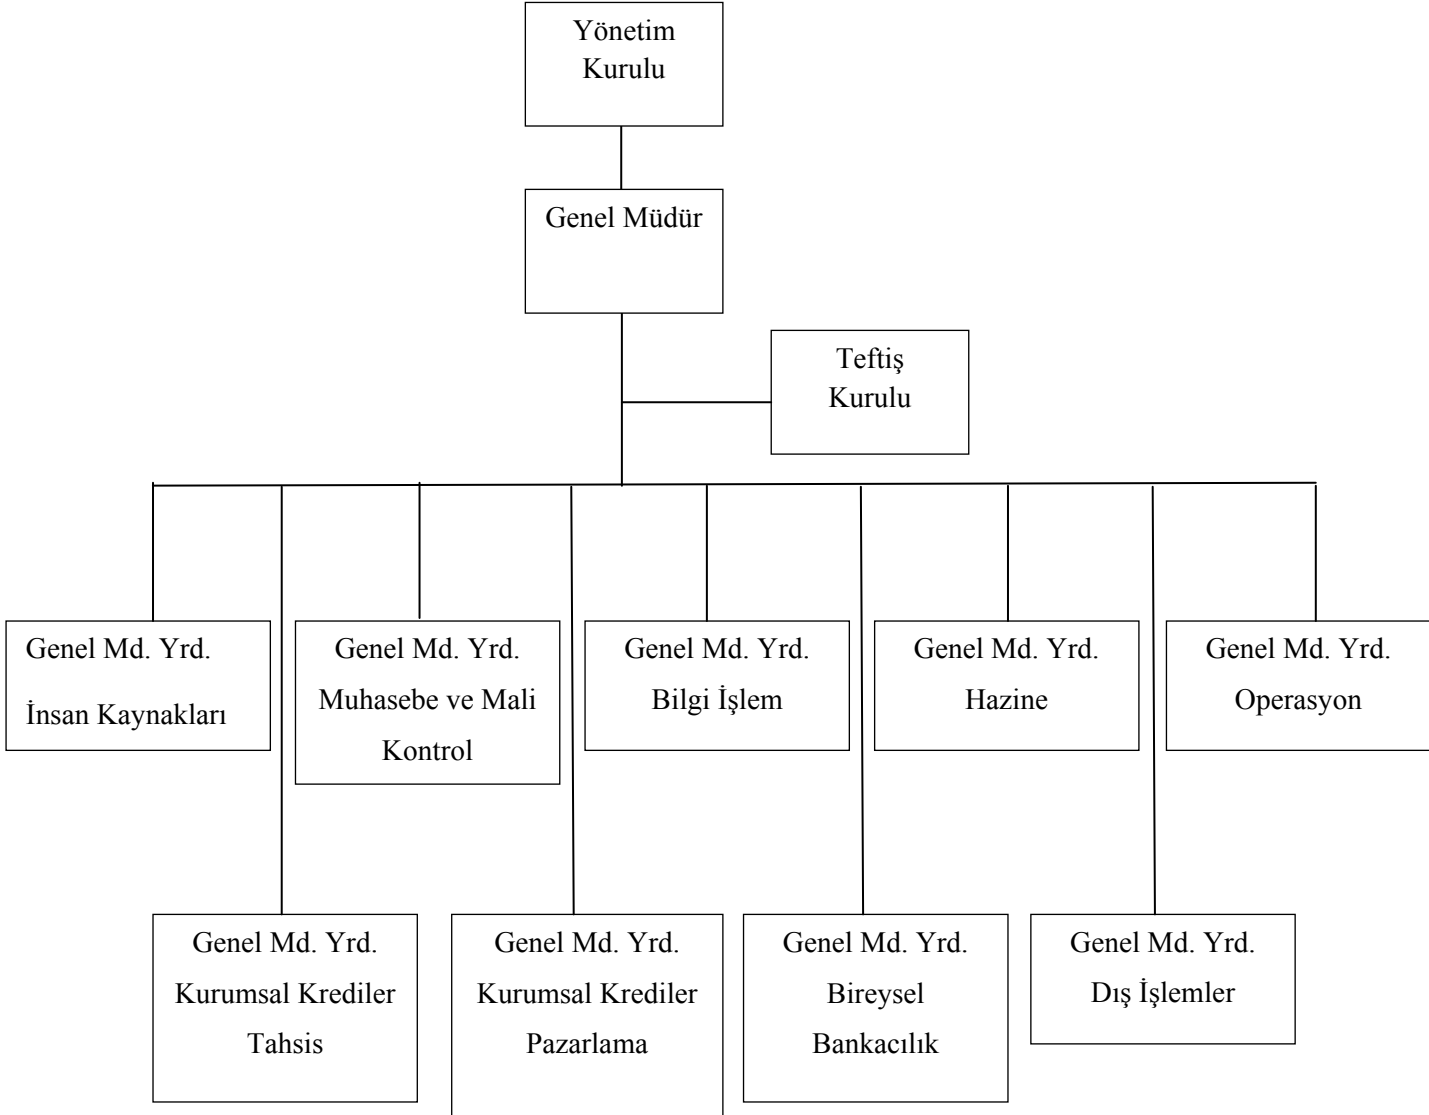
Yönetim Kurulu

Genel Müdür

Teftiş Kurulu

Genel Md. Yrd.
İnsan Kaynakları

Genel Md. Yrd.
Muhasebe ve Mali Kontrol

Genel Md. Yrd.
Bilgi İşlem

Genel Md. Yrd.
Hazine

Genel Md. Yrd.
Operasyon

Genel Md. Yrd.
Kurumsal Krediler Tahsis

Genel Md. Yrd.
Kurumsal Krediler Pazarlama

Genel Md. Yrd.
Bireysel Bankacılık

Genel Md. Yrd.
Dış İşlemler